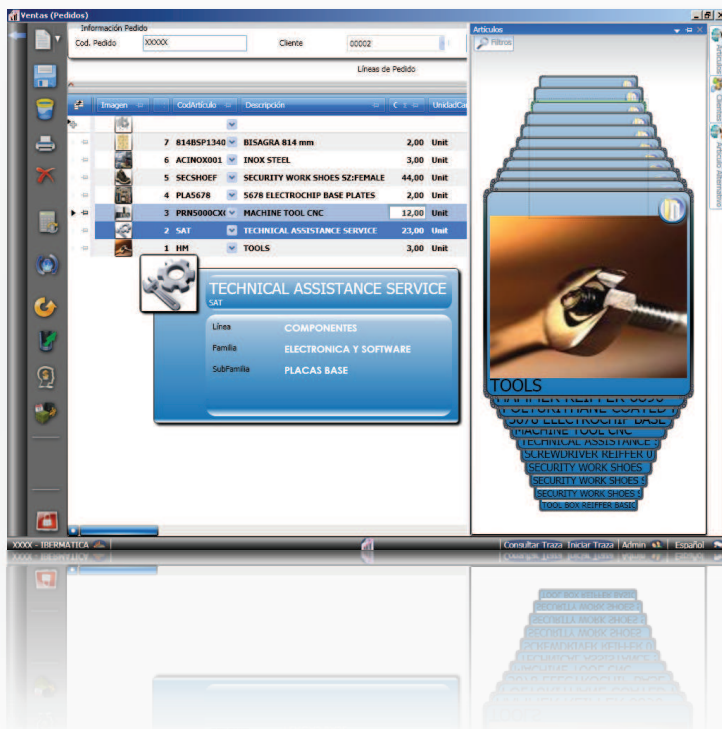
Ventas (Pedidos)

Información Pedido

Cod. Pedido XXXXX Cliente 00002

Líneas de Pedido

| Imagen | | CodArtículo | Descripción | | UnidadCa |
|---|---|---|---|---|---|
| | 7 | 814BSP1340 | BISAGRA 814 mm | 2,00 | Unit |
| | 6 | ACINOX001 | INOX STEEL | 3,00 | Unit |
| | 5 | SECSHOEF | SECURITY WORK SHOES SZ:FEMALE | 44,00 | Unit |
| | 4 | PLA5678 | 5678 ELECTROCHIP BASE PLATES | 2,00 | Unit |
| | 3 | PRN5000CX | MACHINE TOOL CNC | 12,00 | Unit |
| | 2 | SAT | TECHNICAL ASSISTANCE SERVICE | 23,00 | Unit |
| | 1 | HM | TOOLS | 3,00 | Unit |

TECHNICAL ASSISTANCE SERVICE
SAT

Línea COMPONENTES
Familia ELECTRONICA Y SOFTWARE
SubFamilia PLACAS BASE

Artículos

Filtros

TOOLS
HAMMER REIFFER 0090
POLYURETHANE COATED
5678 ELECTROCHIP BASE
MACHINE TOOL CNC
TECHNICAL ASSISTANCE S
SCREWDRIVER REIFFER U
SECURITY WORK SHOES
SECURITY WORK SHOES
SECURITY WORK SHOES S
TOOL BOX REIFFER BASIC

Artículos
Clientes
Artículo Alternativo

XXXX - IBERMATICA

Consultar Traza Iniciar Traza Admin Español